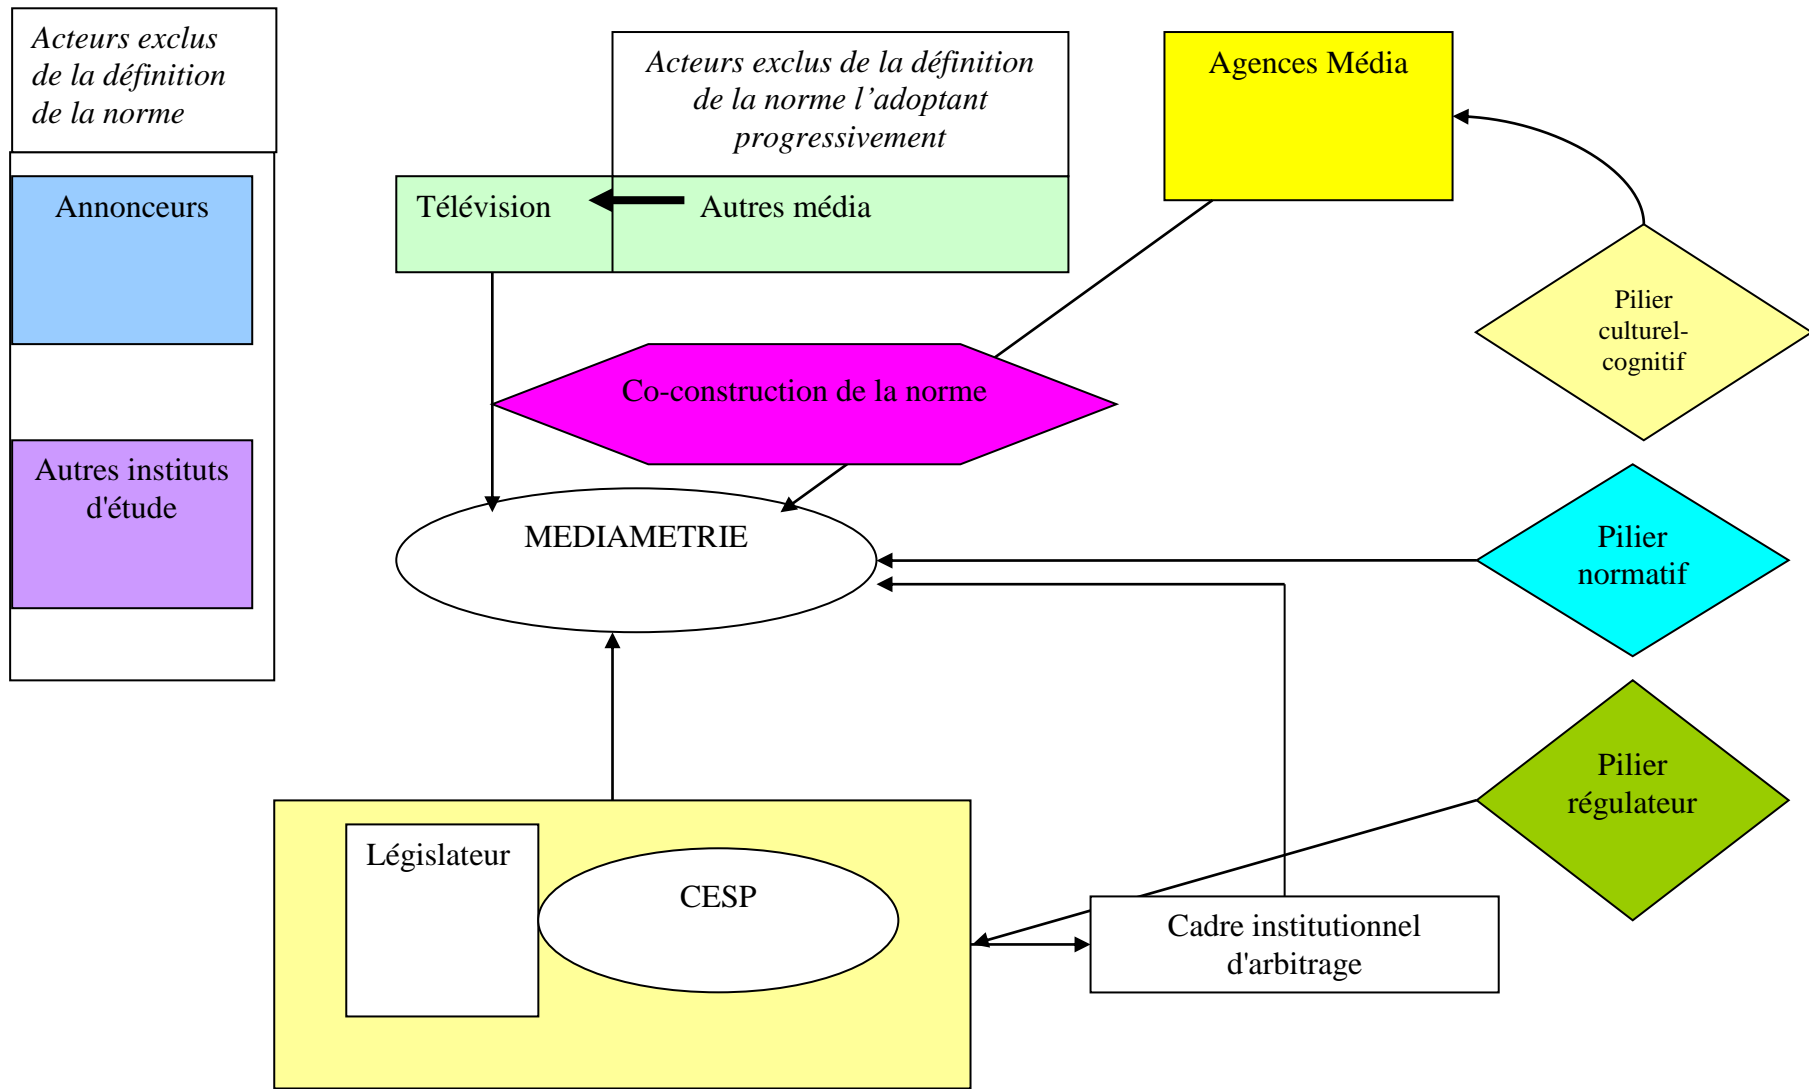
Acteurs exclus de la définition de la norme

Annonceurs

Autres instituts d'étude

Acteurs exclus de la définition de la norme l'adoptant progressivement

Télévision

Autres média

Agences Média

Pilier culturel-cognitif

Co-construction de la norme

MEDIAMETRIE

Pilier normatif

Pilier régulateur

Législateur

CESP

Cadre institutionnel d'arbitrage